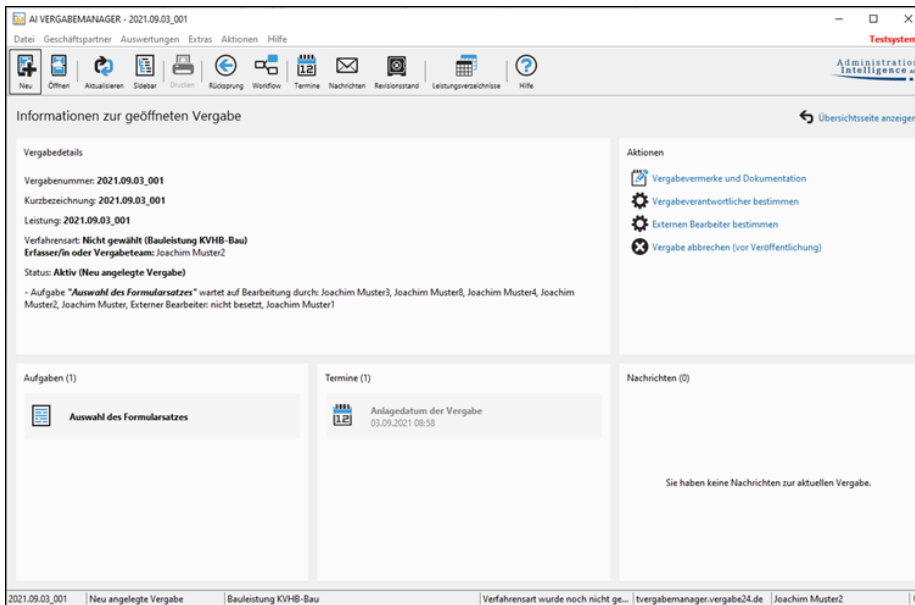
AI VERGABEMANAGER - 2021.09.03_001

Datei Geschäftspartner Auswertungen Extras Aktionen Hilfe

Testsystem

Neu Öffnen Aktualisieren Sidebar Drucken Rücksprung Workflow Termine Nachrichten Revisionsstand Leistungsverzeichnisse Hilfe

Administration Intelligence

Informationen zur geöffneten Vergabe

Übersichtsseite anzeigen

Vergabedetails

Vergabenummer: 2021.09.03_001

Kurzbezeichnung: 2021.09.03_001

Leistung: 2021.09.03_001

Verfahrensart: Nicht gewählt (Bauleistung KVHB-Bau)
Erfasser/in oder Vergabeteam: Joachim Muster2

Status: Aktiv (Neu angelegte Vergabe)

- Aufgabe "Auswahl des Formularsatzes" wartet auf Bearbeitung durch: Joachim Muster3, Joachim Muster8, Joachim Muster4, Joachim Muster2, Joachim Muster, Externer Bearbeiter: nicht besetzt, Joachim Muster1

Aktionen

Vergabevermerke und Dokumentation

Vergabeverantwortlicher bestimmen

Externen Bearbeiter bestimmen

Vergabe abbrechen (vor Veröffentlichung)

Aufgaben (1)

Auswahl des Formularsatzes

Termine (1)

Anlagedatum der Vergabe
03.09.2021 08:58

Nachrichten (0)

Sie haben keine Nachrichten zur aktuellen Vergabe.

2021.09.03_001 | Neu angelegte Vergabe | Bauleistung KVHB-Bau | Verfahrensart wurde noch nicht ge... | tvergabemanager.vergabe24.de | Joachim Muster2